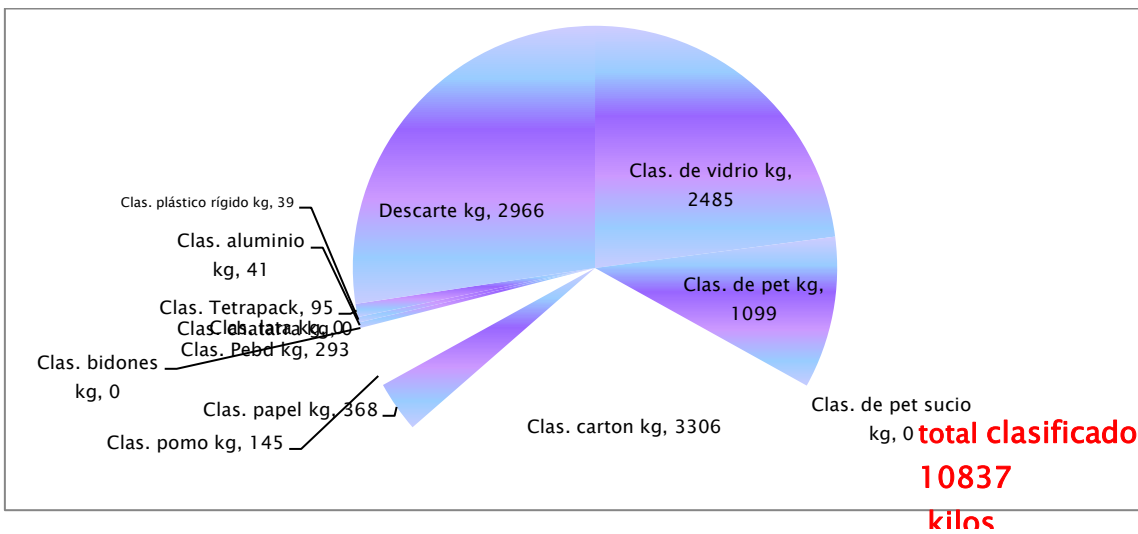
Clas. de vidrio kg, 2485

Descarte kg, 2966

Clas. plástico rígido kg, 39

Clas. aluminio kg, 41

Clas. de pet kg, 1099

Clas. Tetrapack, 95

Clas. lata kg, 0

Clas. chatarra kg, 0

Clas. Pebd kg, 293

Clas. bidones kg, 0

Clas. papel kg, 368

Clas. pomo kg, 145

Clas. carton kg, 3306

Clas. de pet sucio kg, 0

total clasificado 10837 kilos